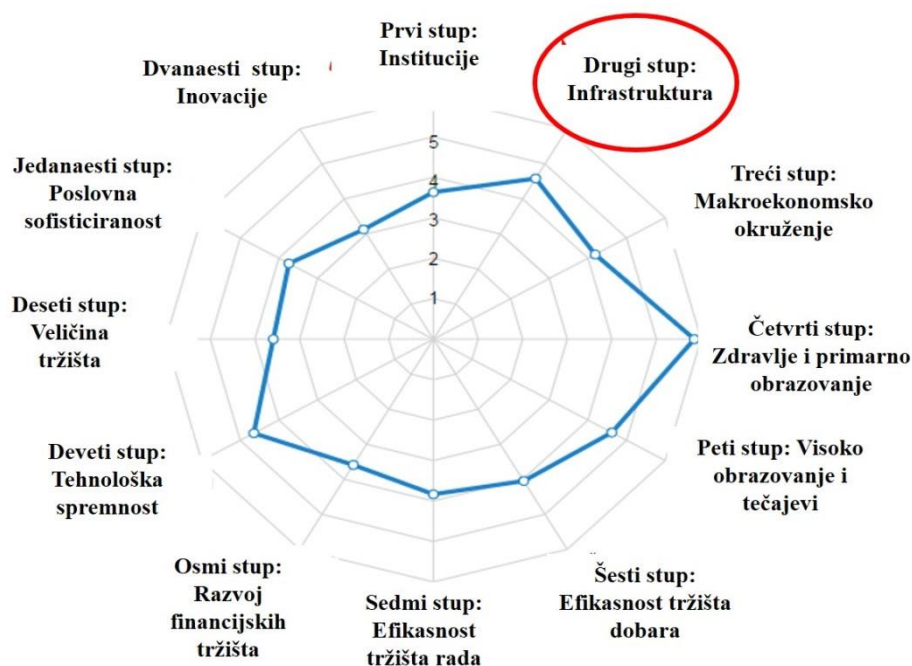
Prvi stup: Institucije

Drugi stup: Infrastruktura

Treći stup: Makroekonomsko okruženje

Četvrti stup: Zdravlje i primarno obrazovanje

Peti stup: Visoko obrazovanje i tečajevi

Šesti stup: Efikasnost tržišta dobara

Sedmi stup: Efikasnost tržišta rada

Osmi stup: Razvoj financijskih tržišta

Deveti stup: Tehnološka spremnost

Deseti stup: Veličina tržišta

Jedanaesti stup: Poslovna sofisticiranost

Dvanaesti stup: Inovacije

5
4
3
2
1